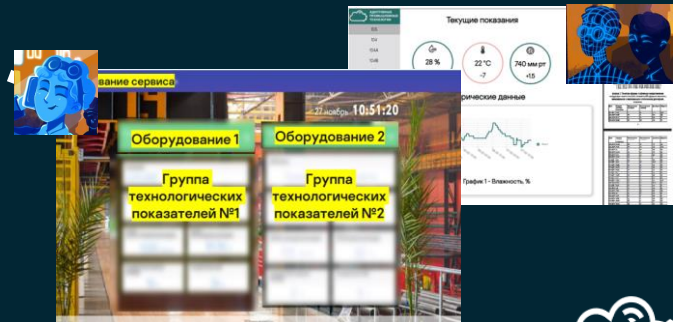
вание сервиса
27 ноябрь 10:51:20
Оборудование 1
Оборудование 2
Группа технологических показателей №1
Группа технологических показателей №2
Текущие показания
28 %
22 °C
-7
740 мм рт
+15
рические данные
График 1 - Влажность, %